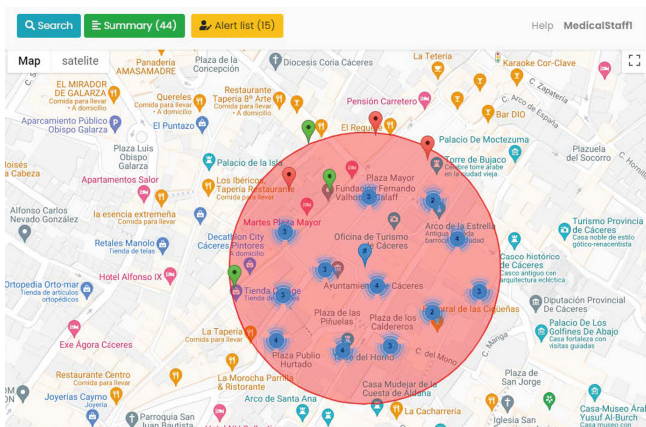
Search
Summary (44)
Alert list (15)
Help MedicalStaff1

Map satelite

EL MIRADOR DE GALARZA
Comida para llevar
A domicilio
Plaza de la Concepción
AMASAMADRE
Diocesis Coria Cáceres
La Tetería
Karaoke Cor-Clave
Aparcamiento Público Obispo Galarza
Quereles
Comida para llevar
A domicilio
Restaurante Tapería 8º Arte
A domicilio
El Puntazo
Pensión Carretero
El Requete
Bar DIO
C. Zapatería
Arco de España
C. Hornillo
Plaza Luis Obispo Galarza
Palacio de la Isla
Palacio de Moctezuma
Torre de Bujaco
Torre emblemática de la ciudad vieja
Palacio del Socorro
Apartamentos Salor
Los Ibéricos Tapería Restaurante
Comida para llevar
Plaza Mayor
Fundación Fernando Valhondo Calaff
Moisés La Cabeza
Alfonso Carlos Nevado González
la esencia extremeña
Tienda de vinos
Martes Plaza Mayor
Decathlon City Cáceres Pintores
A domicilio
Arco de la Estrella
Arco de piedra del s. XVIII
Turismo Provincia de Cáceres
Casa noble de estilo gótico-renacentista
Retales Manolo
Tienda de telas
Oficina de Turismo de Cáceres
Casco histórico de Cáceres
Casco antiguo con arquitectura ecléctica
Hotel Alfonso IX
Ortopedia Orto-mar
Tienda de artículos ortopédicos
Tienda Orange
Tienda de teléfonos
Ayuntamiento de Cáceres
Diputación Provincial de Cáceres
Plaza de las Piñuelas
Plaza de los Caldereros
Catedral de las Cigüeñas
Palacio De Los Golfines De Abajo
Casa fortaleza con visitas guiadas
Exe Agora Cáceres
La Tapería
Comida para llevar
Plaza Publio Hurtado
C. del Horno
C. del Mono
C. Manga
Restaurante Centro
Comida para llevar
La Morocha Parrilla & Pistorante
Plaza de San Jorge
Casa Mudejar de la Cuesta de Aldana
Joyerías Caymo
Arco de Santa Ana
La Cacharrería
Parroquia San Juan Bautista
Iglesia San
Casa-Museo Árabe Yusuf Al-Burch